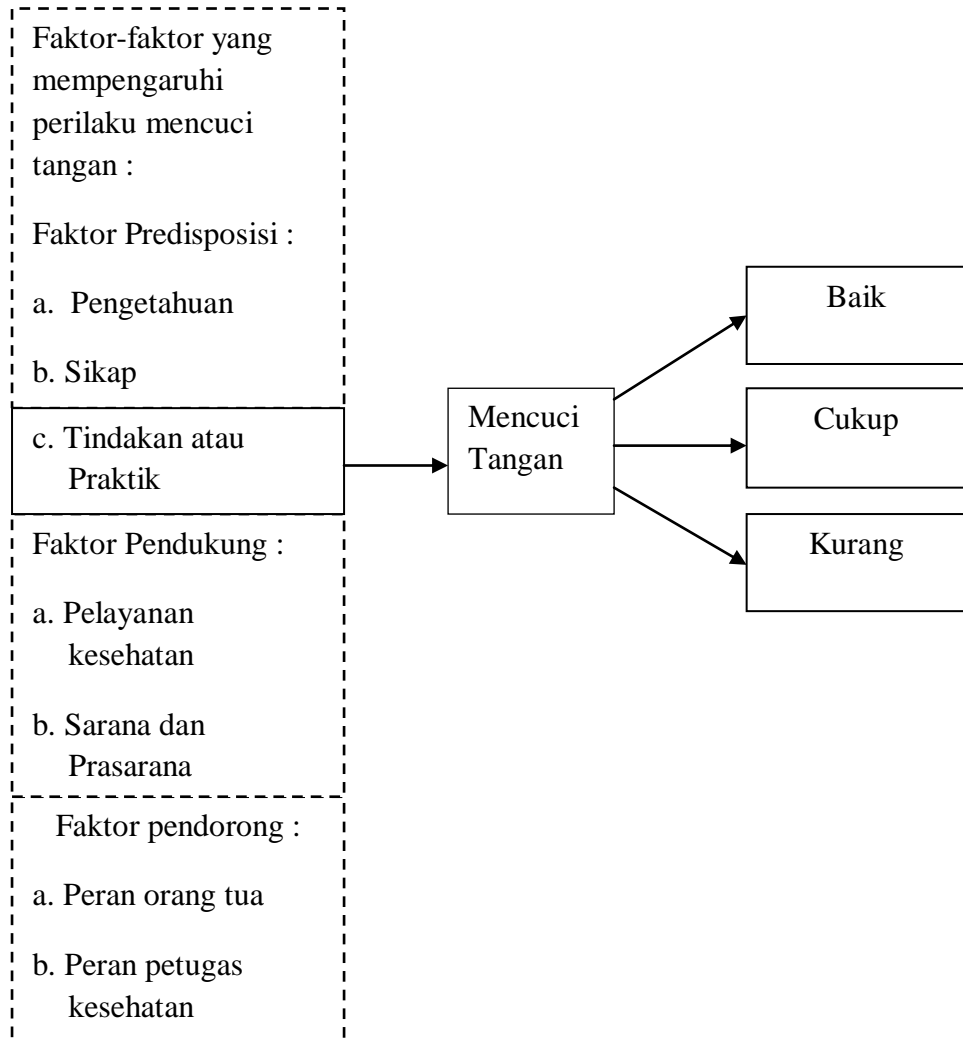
Faktor-faktor yang mempengaruhi perilaku mencuci tangan :

Faktor Predisposisi :

a. Pengetahuan

b. Sikap

c. Tindakan atau Praktik

Faktor Pendukung :

a. Pelayanan kesehatan

b. Sarana dan Prasarana

Faktor pendorong :

a. Peran orang tua

b. Peran petugas kesehatan

Mencuci Tangan

Baik

Cukup

Kurang